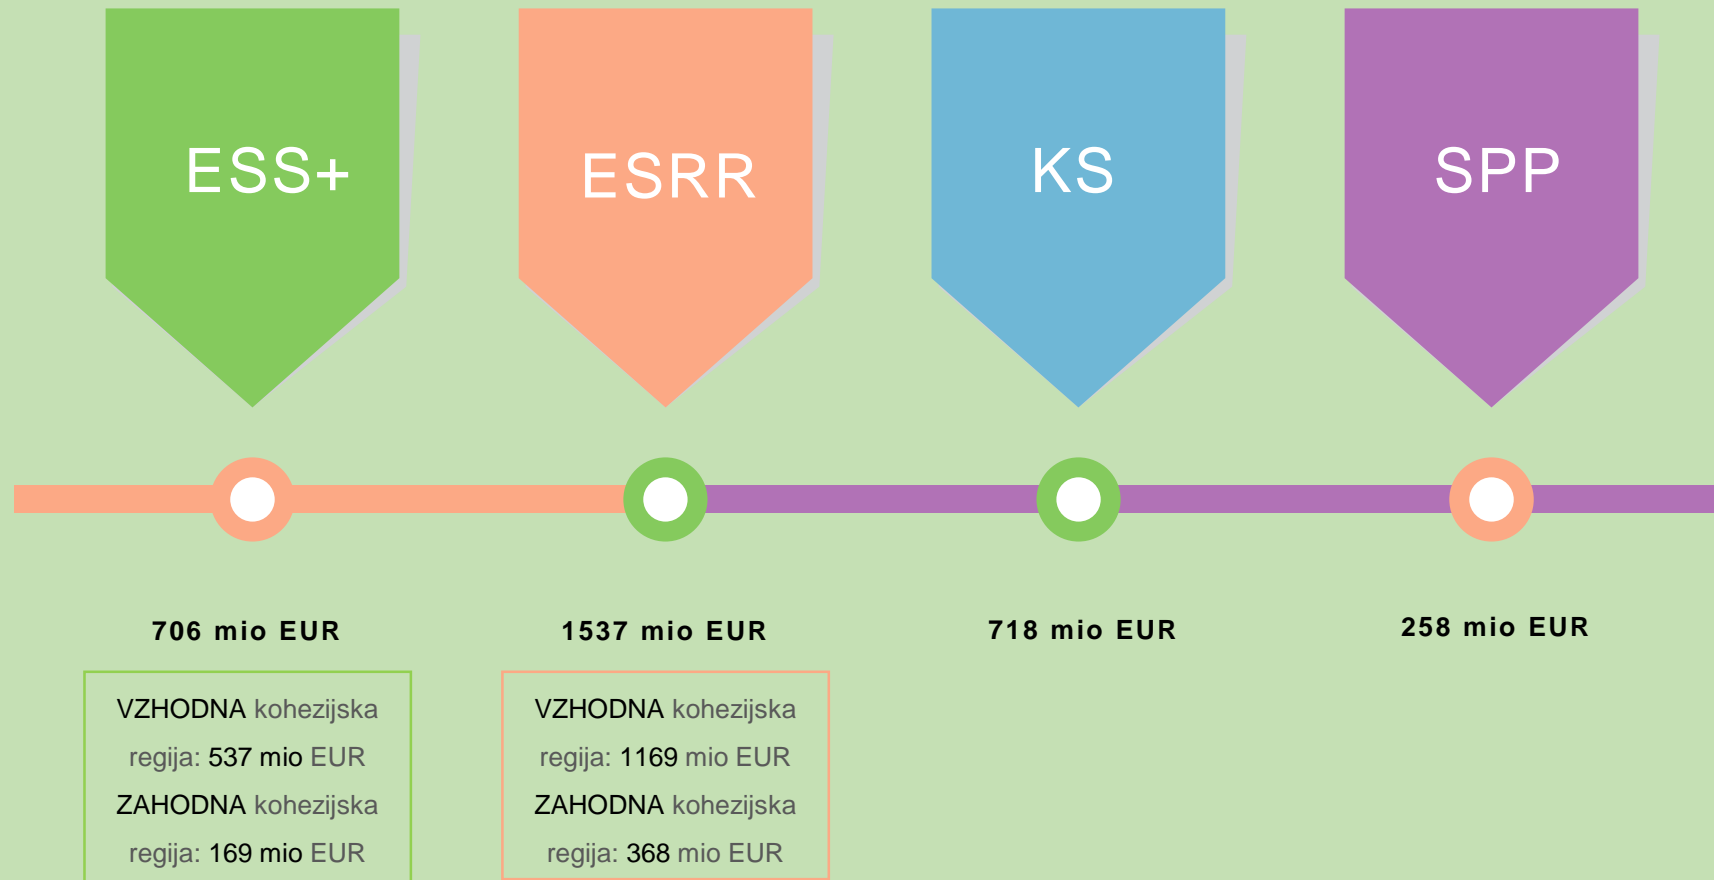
ESS+

ESRR

KS

SPP

706 mio EUR

VZHODNA kohezijska regija: 537 mio EUR ZAHODNA kohezijska regija: 169 mio EUR

1537 mio EUR

VZHODNA kohezijska regija: 1169 mio EUR ZAHODNA kohezijska regija: 368 mio EUR

718 mio EUR

258 mio EUR